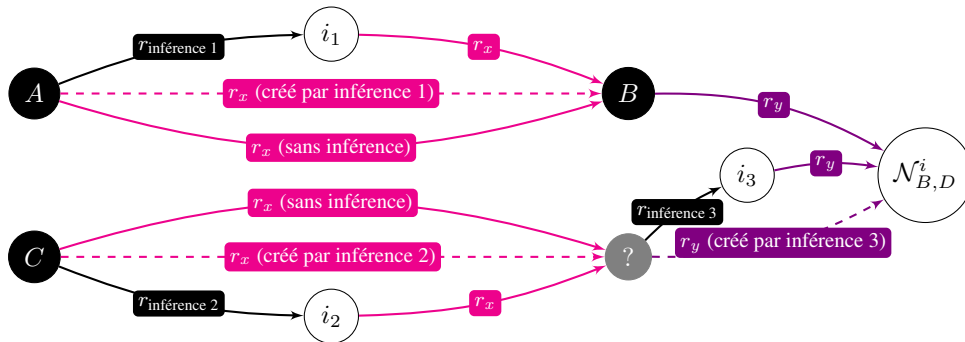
$i_1$

$r_{\text{inférence 1}}$

$r_x$

$A$

$r_x$ (créé par inférence 1)

$B$

$r_y$

$r_x$ (sans inférence)

$i_3$

$r_y$

$\mathcal{N}^i_{B,D}$

$r_x$ (sans inférence)

$r_{\text{inférence 3}}$

$C$

$r_x$ (créé par inférence 2)

?

$r_y$ (créé par inférence 3)

$r_{\text{inférence 2}}$

$i_2$

$r_x$